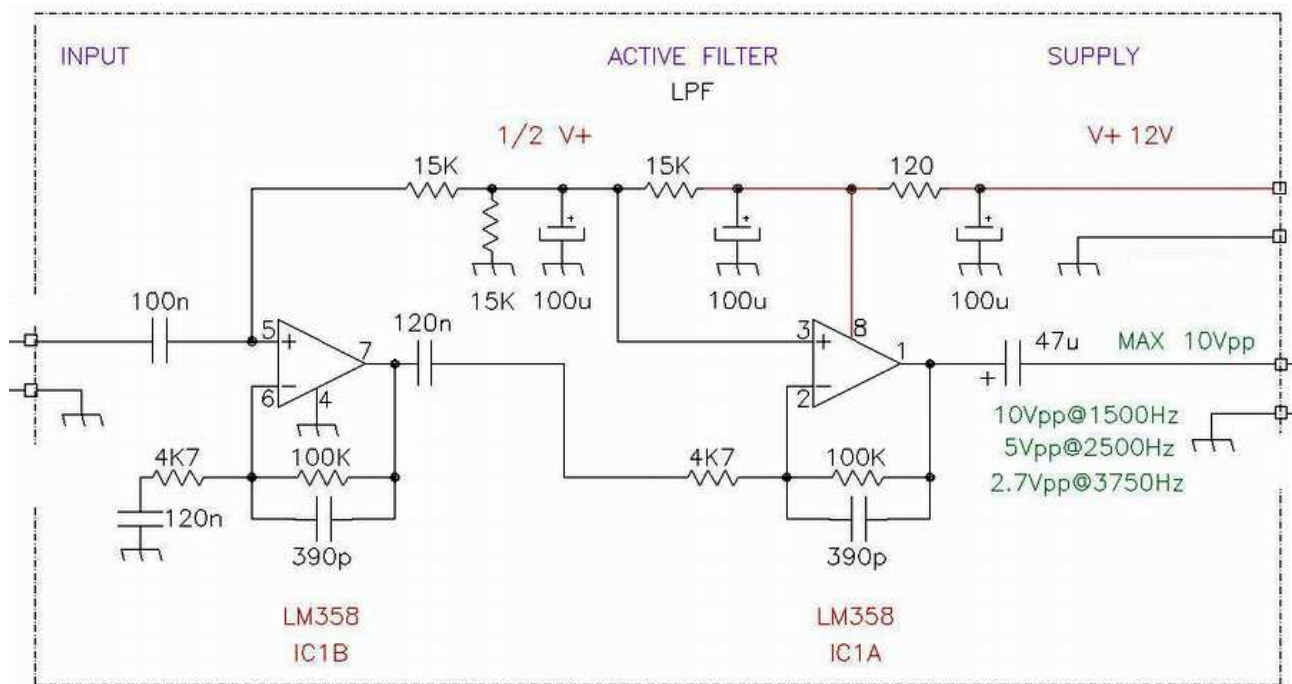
INPUT

ACTIVE FILTER
LPF

SUPPLY

1/2 V+

V+ 12V

15K

15K

120

15K

100u

100u

100u

100n

120n

47u

MAX 10Vpp

5

7

3

8

1

6

4

2

+

-

+

-

+

+

+

+

10Vpp@1500Hz
5Vpp@2500Hz
2.7Vpp@3750Hz

4K7

100K

4K7

100K

120n

390p

390p

LM358
IC1B

LM358
IC1A